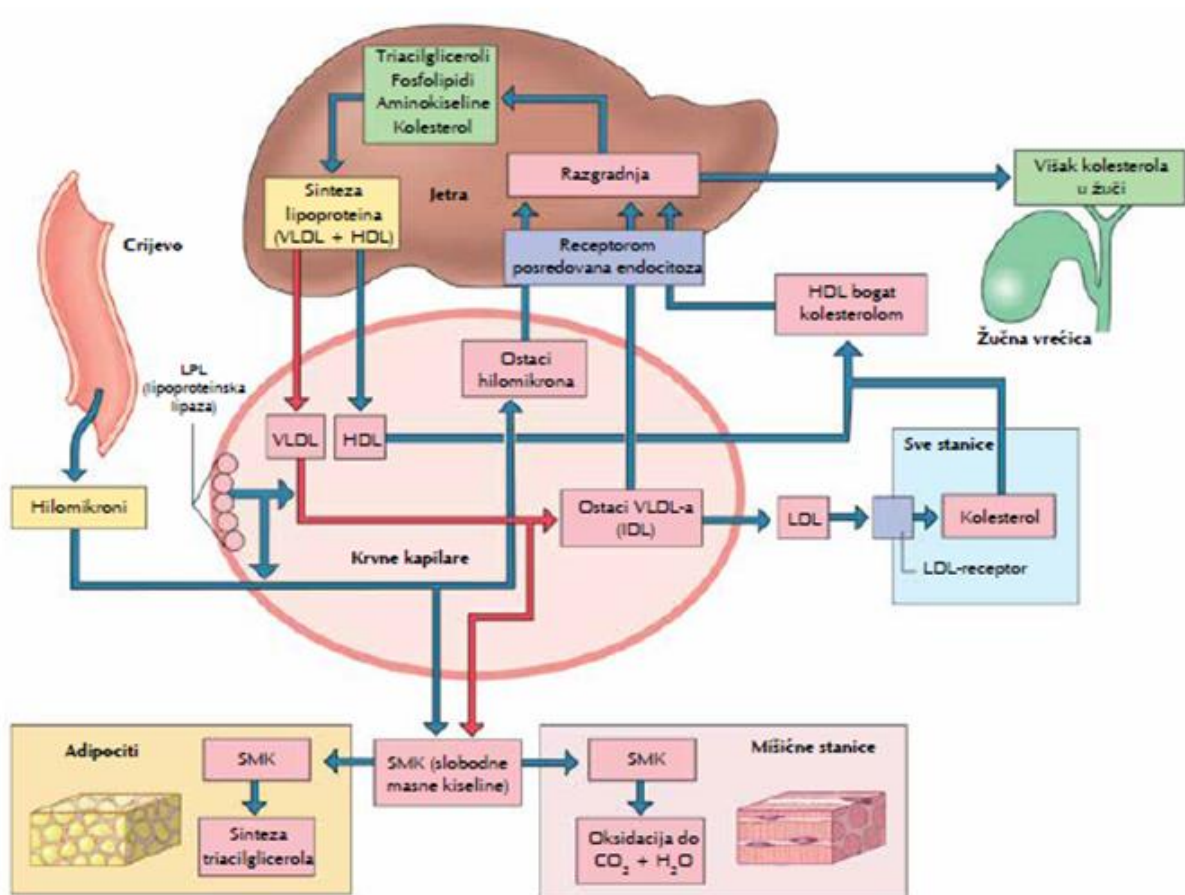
Triacilgliceroli
Fosfolipidi
Aminokiseline
Kolesterol

Razgradnja

Višak kolesterola u žuči

Sinteza lipoproteina (VLDL + HDL)

Jetra

Crijevo

Receptorom posredovana endocitoza

HDL bogat kolesterolom

Žučna vrećica

Ostaci hilomikrona

LPL (lipoproteinska lipaza)

VLDL

HDL

Sve stanice

Hilomikroni

Ostaci VLDL-a (IDL)

LDL

Kolesterol

LDL-receptor

Krvne kapilare

Adipociti

SMK

Sinteza triacilglicerola

SMK (slobodne masne kiseline)

SMK

Mišične stanice

Oksidacija do $CO_2$ + $H_2O$